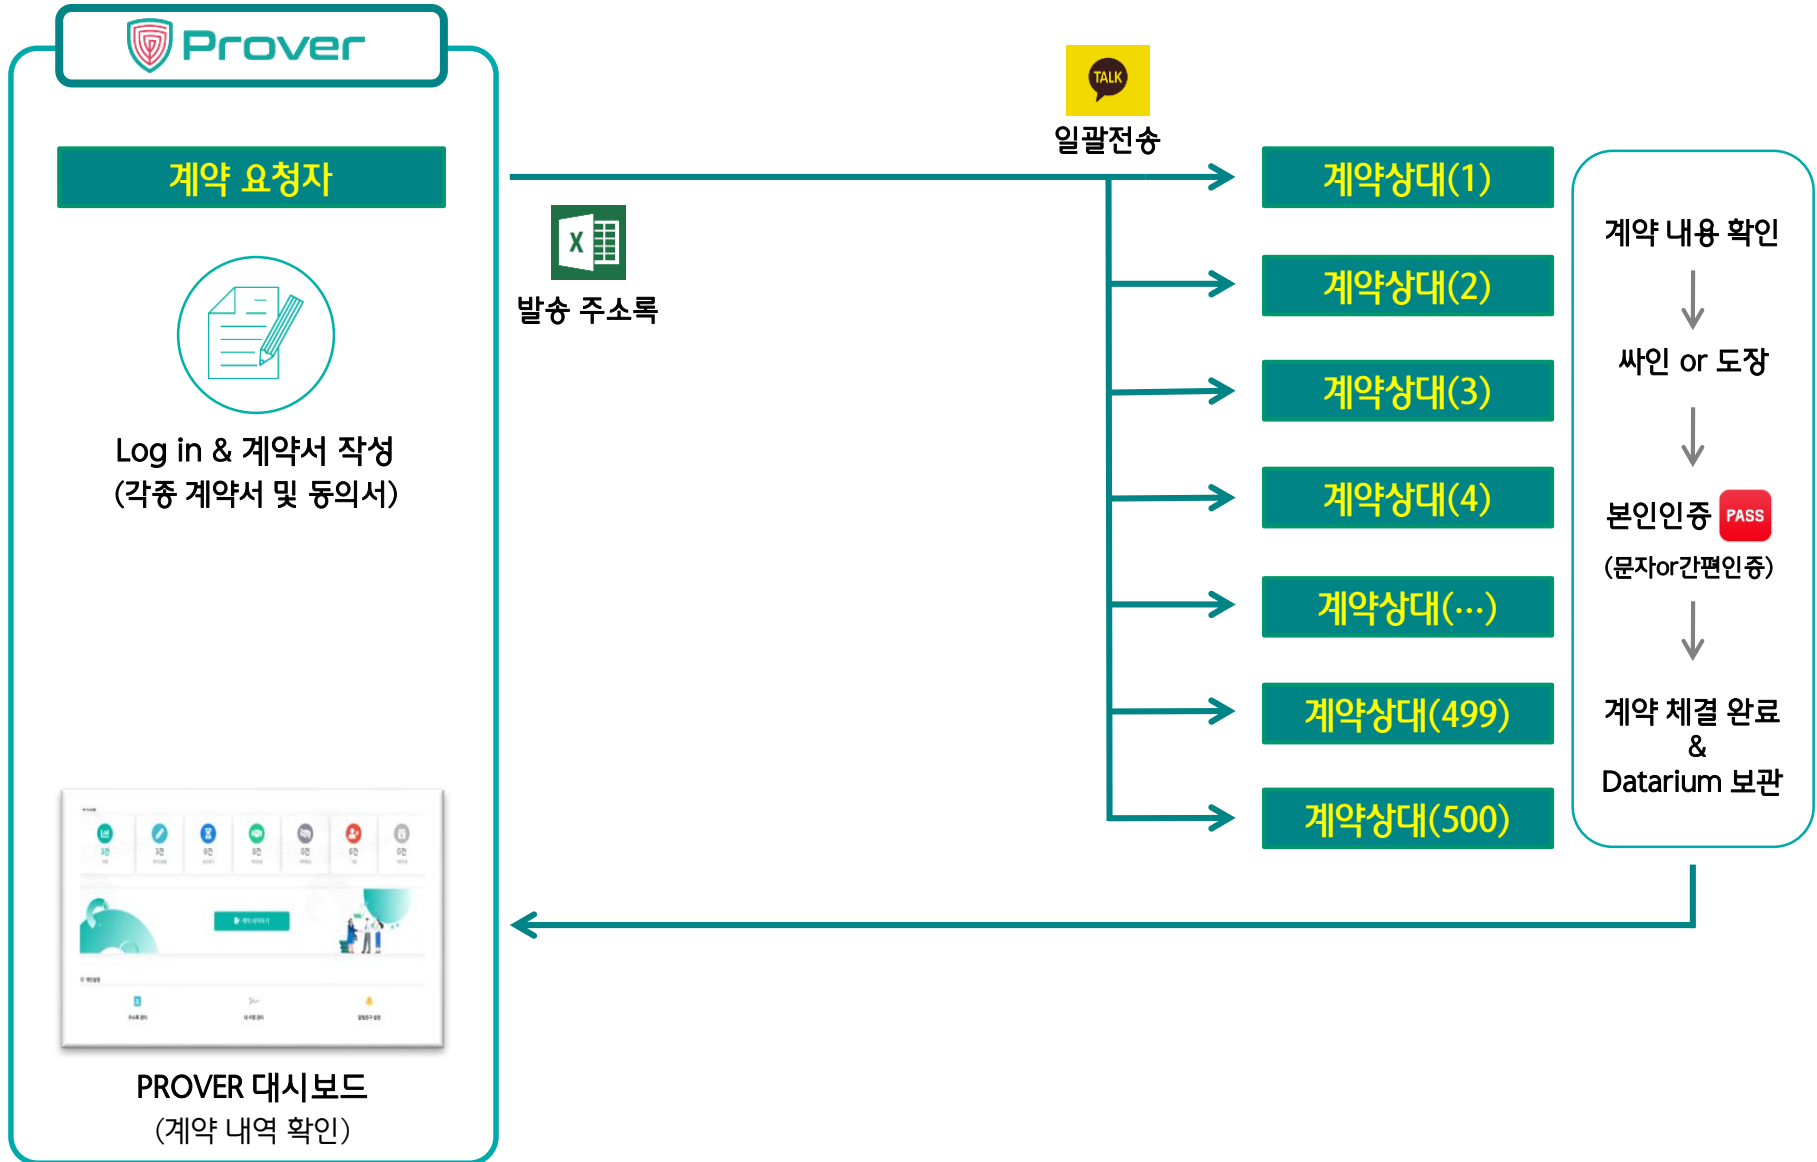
Prover

계약 요청자

Log in & 계약서 작성
(각종 계약서 및 동의서)

PROVER 대시보드
(계약 내역 확인)

TALK
일괄전송

X
발송 주소록

계약상대(1)

계약상대(2)

계약상대(3)

계약상대(4)

계약상대(…)

계약상대(499)

계약상대(500)

계약 내용 확인

싸인 or 도장

본인인증 PASS
(문자or간편인증)

계약 체결 완료
&
Datarium 보관